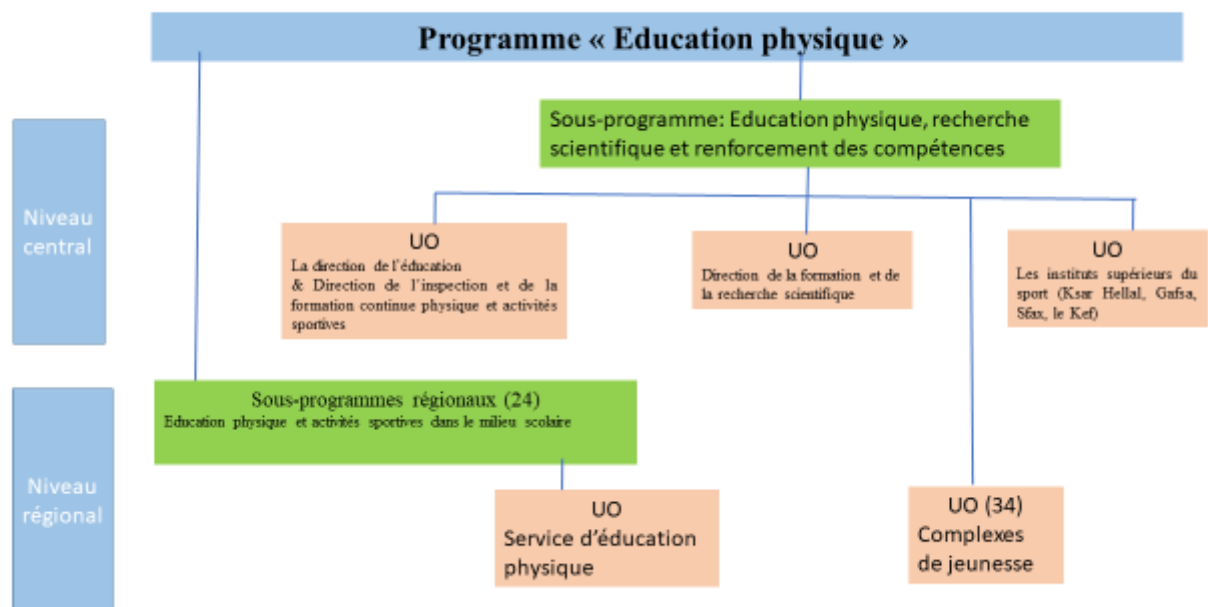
Programme « Education physique »

Niveau central

Sous-programme: Education physique, recherche scientifique et renforcement des compétences

UO
La direction de l'éducation & Direction de l'inspection et de la formation continue physique et activités sportives

UO
Direction de la formation et de la recherche scientifique

UO
Les instituts supérieurs du sport (Ksar Hellal, Gafsa, Sfax, le Kef)

Niveau régional

Sous-programmes régionaux (24)
Education physique et activités sportives dans le milieu scolaire

UO
Service d'éducation physique

UO (34)
Complexes de jeunesse